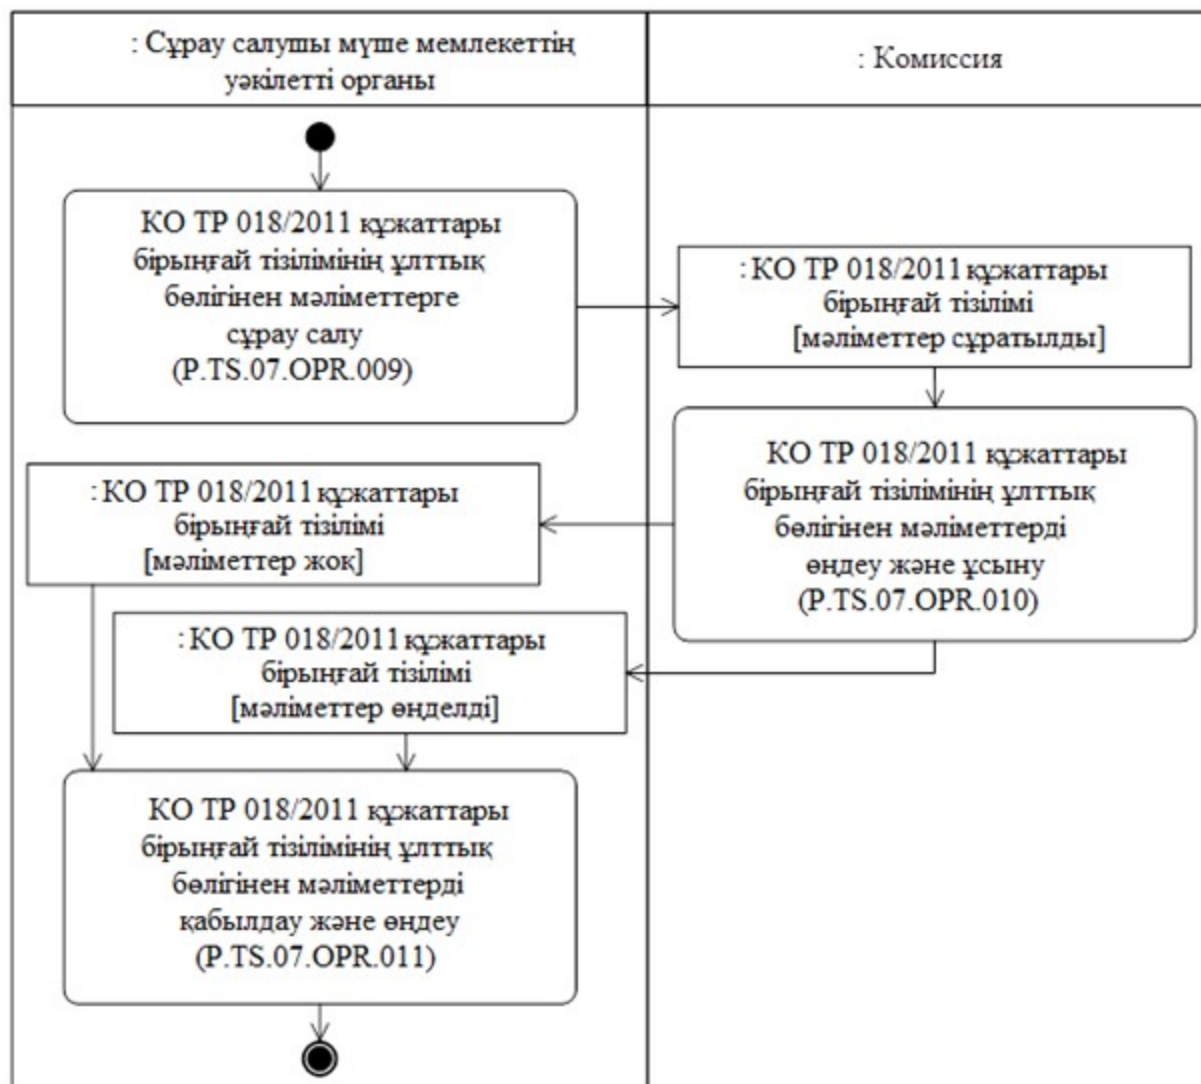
: Сұрау салушы мүше мемлекеттің уәкілетті органы

: Комиссия

КО ТР 018/2011 құжаттары бірыңғай тізілімінің ұлттық бөлігінен мәліметтерге сұрау салу (P.TS.07.OPR.009)

: КО ТР 018/2011 құжаттары бірыңғай тізілімі [мәліметтер сұратылды]

КО ТР 018/2011 құжаттары бірыңғай тізілімінің ұлттық бөлігінен мәліметтерді өңдеу және ұсыну (P.TS.07.OPR.010)

: КО ТР 018/2011 құжаттары бірыңғай тізілімі [мәліметтер жоқ]

: КО ТР 018/2011 құжаттары бірыңғай тізілімі [мәліметтер өңделді]

КО ТР 018/2011 құжаттары бірыңғай тізілімінің ұлттық бөлігінен мәліметтерді қабылдау және өңдеу (P.TS.07.OPR.011)